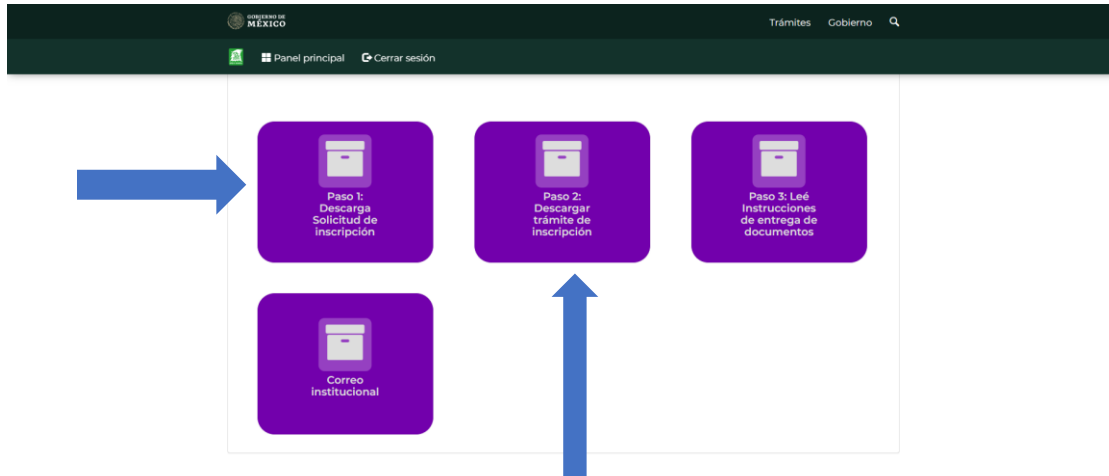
GOBIERNO DE MÉXICO

Trámites Gobierno

Panel principal Cerrar sesión

Paso 1: Descarga Solicitud de inscripción

Paso 2: Descargar trámite de inscripción

Paso 3: Leé Instrucciones de entrega de documentos

Correo institucional